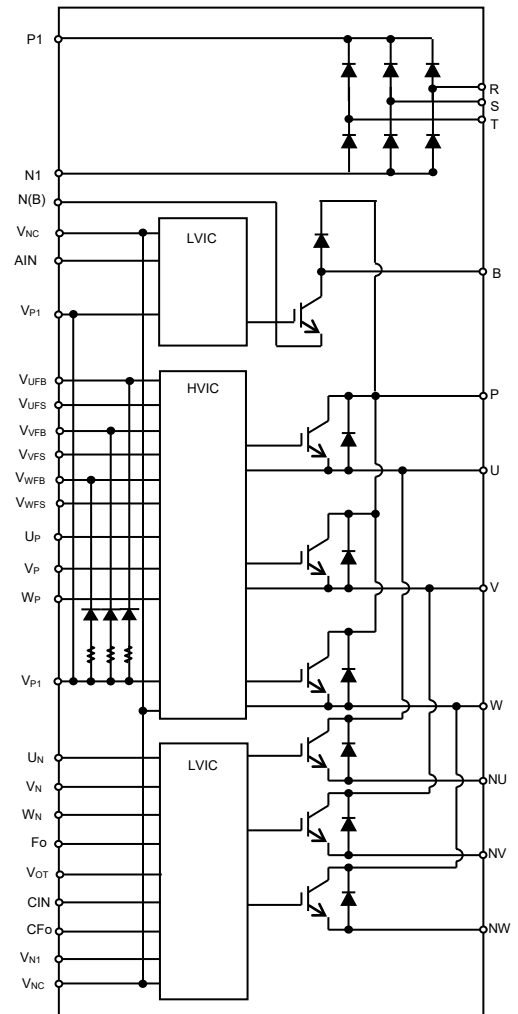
P1
R
S
T
N1
N(B)
$V_{NC}$
LVIC
AIN
B
$V_{P1}$
$V_{UFB}$
HVIC
P
$V_{UFS}$
$V_{VFB}$
$V_{VFS}$
$V_{WFB}$
U
$V_{WFS}$
$U_P$
$V_P$
$W_P$
V
$V_{P1}$
W
$U_N$
LVIC
$V_N$
$W_N$
NU
Fo
$V_{OT}$
NV
CIN
CFo
NW
$V_{N1}$
$V_{NC}$